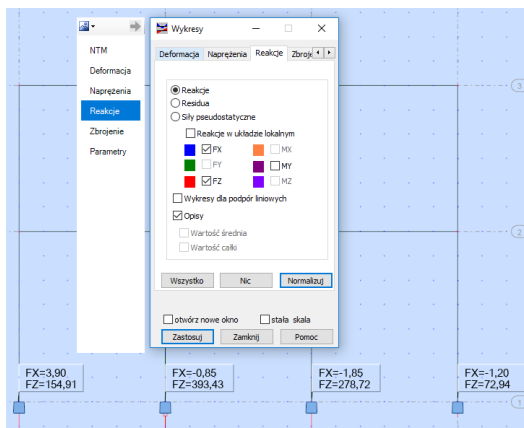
NTM
Deformacja
Naprężenia
Reakcje
Zbrojenie
Parametry

Wykresy

Deformacja Naprężenia Reakcje Zbroje

Reakcje
Residua
Siły pseudostatyczne
Reakcje w układzie lokalnym
FX
MX
FY
MY
FZ
MZ
Wykresy dla podpór liniowych
Opisy
Wartość średnia
Wartość całki

Wszystko
Nic
Normalizuj

otwórz nowe okno
stała skala
Zastosuj
Zamknij
Pomoc

3
2
1

FX=3,90
FZ=154,91
FX=-0,85
FZ=393,43
FX=-1,85
FZ=278,72
FX=-1,20
FZ=72,94